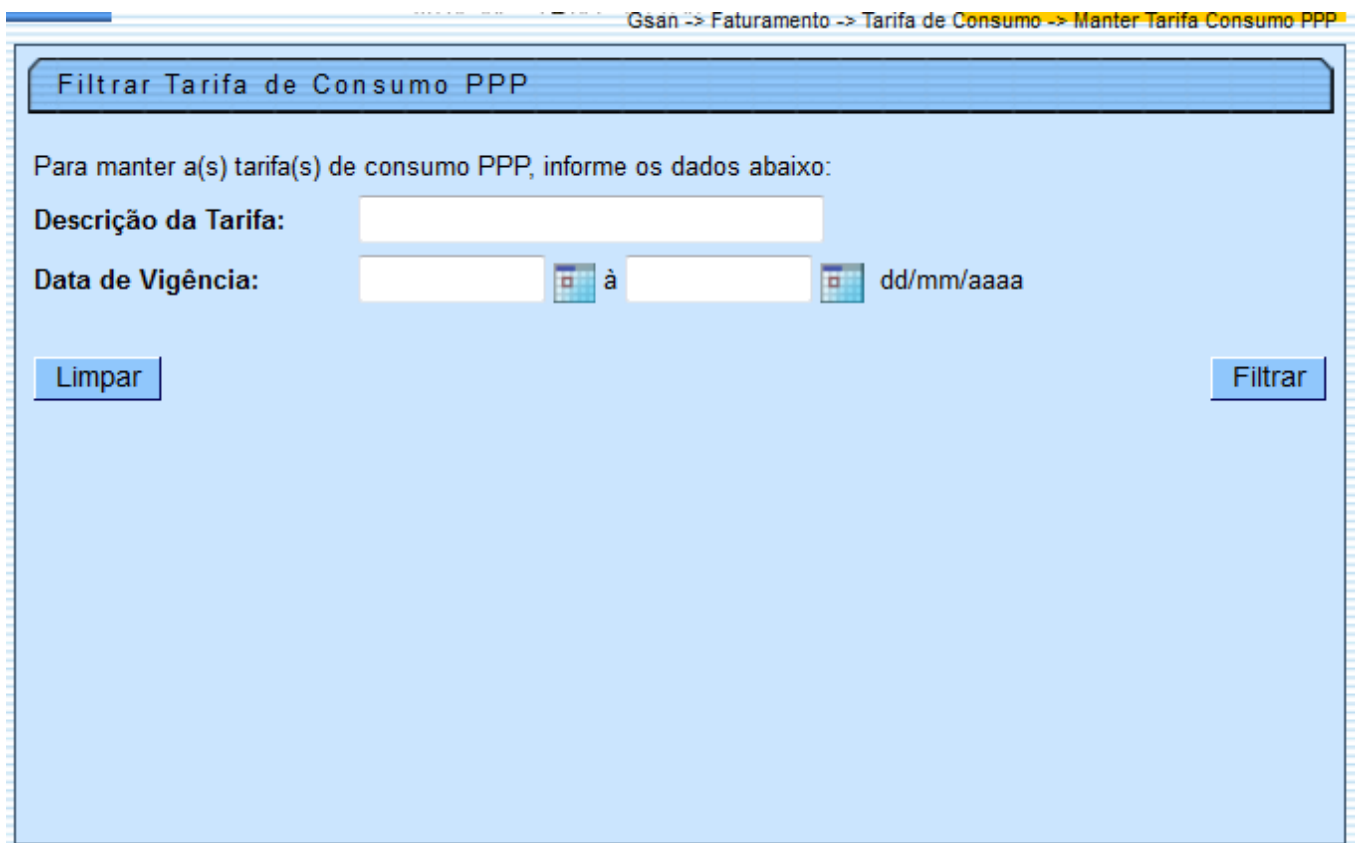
Gsan -> Faturamento -> Tarifa de Consumo -> Manter Tarifa Consumo PPP

Filtrar Tarifa de Consumo PPP

Para manter a(s) tarifa(s) de consumo PPP, informe os dados abaixo:

**Descrição da Tarifa:**

**Data de Vigência:** à dd/mm/aaaa

Limpar

Filtrar